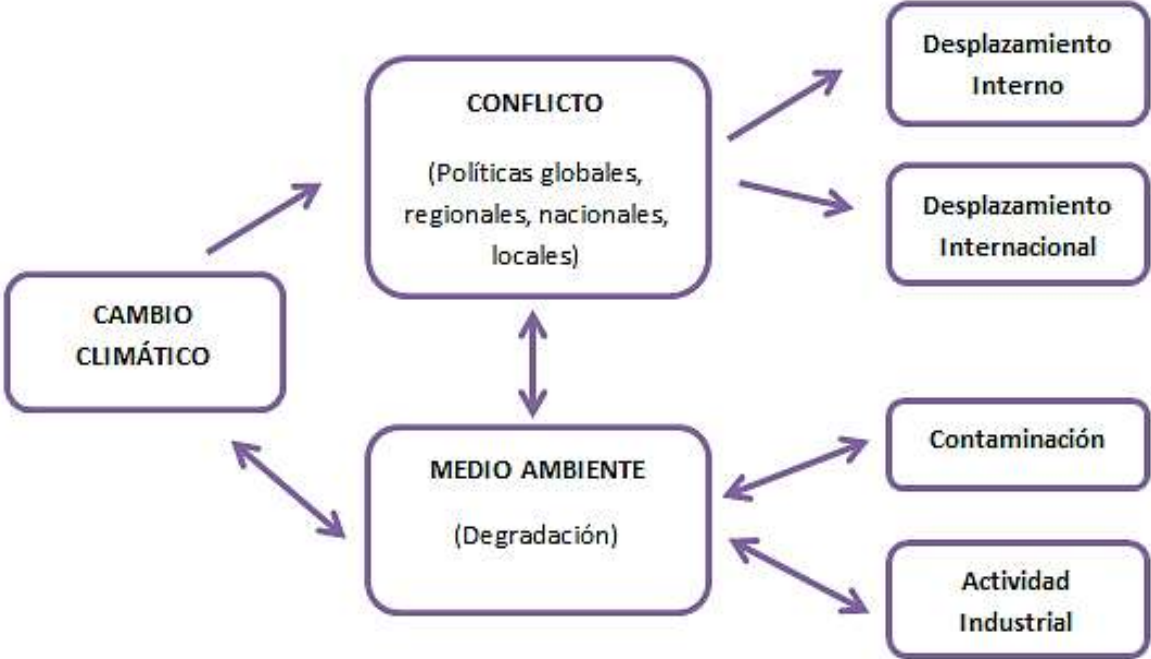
CAMBIO CLIMÁTICO

CONFLICTO

(Políticas globales, regionales, nacionales, locales)

Desplazamiento Interno

Desplazamiento Internacional

MEDIO AMBIENTE

(Degradación)

Contaminación

Actividad Industrial